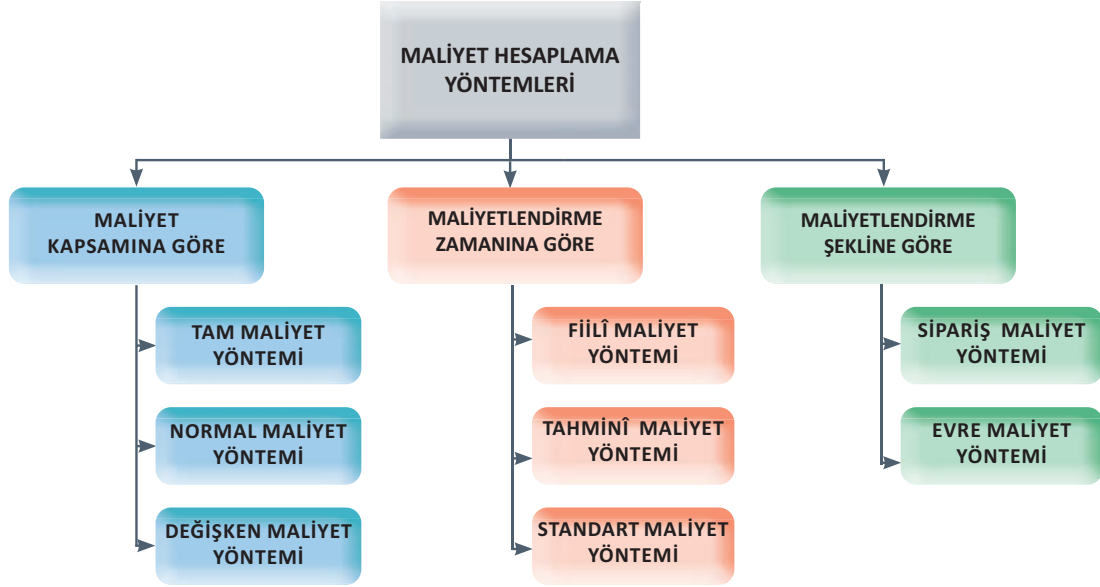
MALİYET HESAPLAMA YÖNTEMLERİ

MALİYET KAPSAMINA GÖRE

TAM MALİYET YÖNTEMİ

NORMAL MALİYET YÖNTEMİ

DEĞİŞKEN MALİYET YÖNTEMİ

MALİYETLENDİRME ZAMANINA GÖRE

FİİLÎ MALİYET YÖNTEMİ

TAHMİNÎ MALİYET YÖNTEMİ

STANDART MALİYET YÖNTEMİ

MALİYETLENDİRME ŞEKLİNE GÖRE

SİPARİŞ MALİYET YÖNTEMİ

EVRE MALİYET YÖNTEMİ